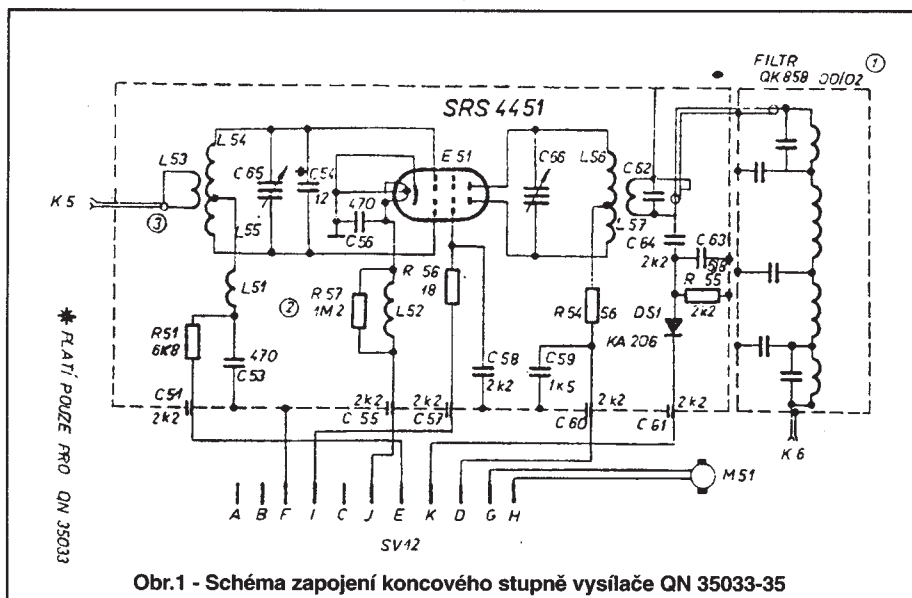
FILTR
QK 858 00/02
①
SRS 4451
L 54
L53
C 65
C 54
12
E 51
C 66
L 56
C 62
K 5
③
L 55
470
C 56
L 57
C 64
C 63
2k2
58
R 56
18
R 55
2k2
L 51
R 57
1M2
②
L 52
R 54
56
DS1
KA 206
R51
6K8
470
C 53
C 58
2k2
C 59
1k5
C 51
2k2
2k2
C 55
2k2
C 57
2k2
C 60
2k2
C 61
K 6
M 51
A B F I C J E K D G H
SV 12
✱ PLATÍ POUZE PRO QN 35033
Obr.1 - Schéma zapojení koncového stupně vysílače QN 35033-35